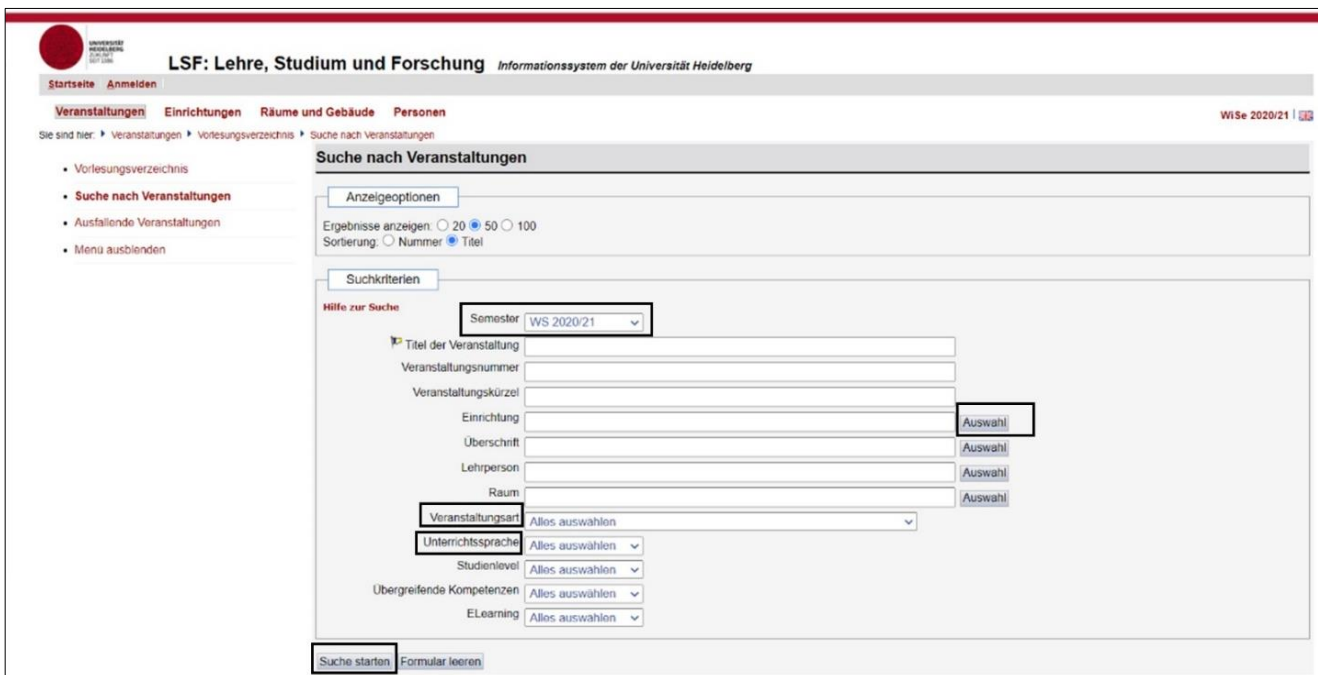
UNIVERSITÄT HEIDELBERG ZUKUNFT SEIT 1386

LSF: Lehre, Studium und Forschung Informationssystem der Universität Heidelberg

Startseite Anmelden

Veranstaltungen Einrichtungen Räume und Gebäude Personen

WiSe 2020/21 |

Sie sind hier: ▸ Veranstaltungen ▸ Vorlesungsverzeichnis ▸ Suche nach Veranstaltungen

- Vorlesungsverzeichnis
- Suche nach Veranstaltungen
- Ausfallende Veranstaltungen
- Menü ausblenden

Suche nach Veranstaltungen

Anzeigeoptionen

Ergebnisse anzeigen: 20 50 100
Sortierung: Nummer Titel

Suchkriterien

Hilfe zur Suche

Semester WS 2020/21

Titel der Veranstaltung

Veranstaltungsnummer

Veranstaltungskürzel

Einrichtung Auswahl

Überschrift Auswahl

Lehrperson Auswahl

Raum Auswahl

Veranstaltungsart Alles auswählen

Unterrichtssprache Alles auswählen

Studienlevel Alles auswählen

Übergreifende Kompetenzen Alles auswählen

ELearning Alles auswählen

Suche starten Formular leeren